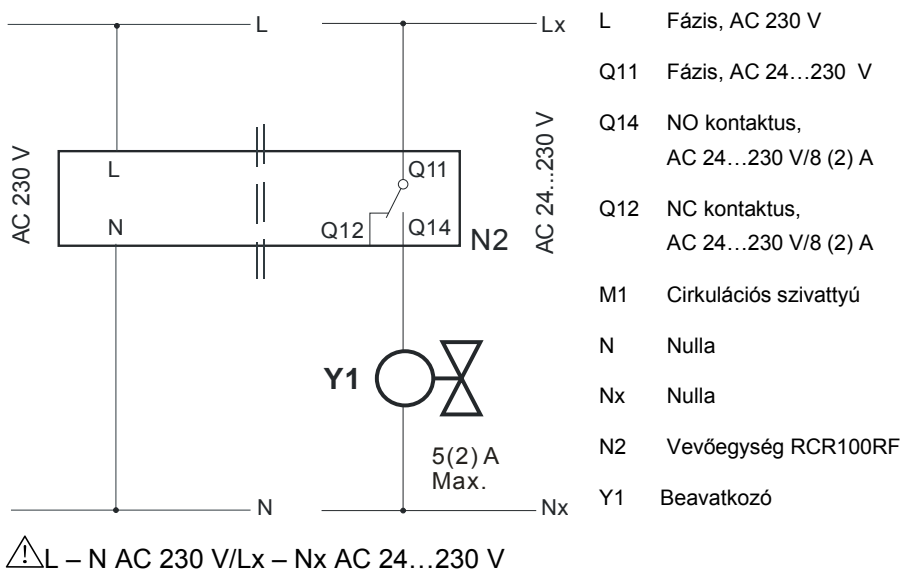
L

Lx

AC 230 V

L

N

Q11

Q12

Q14

N2

AC 24...230 V

Y1

5(2) A
Max.

N

Nx

| L | Fázis, AC 230 V |
|---|---|
| Q11 | Fázis, AC 24…230 V |
| Q14 | NO kontaktus, AC 24…230 V/8 (2) A |
| Q12 | NC kontaktus, AC 24…230 V/8 (2) A |
| M1 | Cirkulációs szivattyú |
| N | Nulla |
| Nx | Nulla |
| N2 | Vevőegység RCR100RF |
| Y1 | Beavatkozó |

⚠L – N AC 230 V/Lx – Nx AC 24…230 V